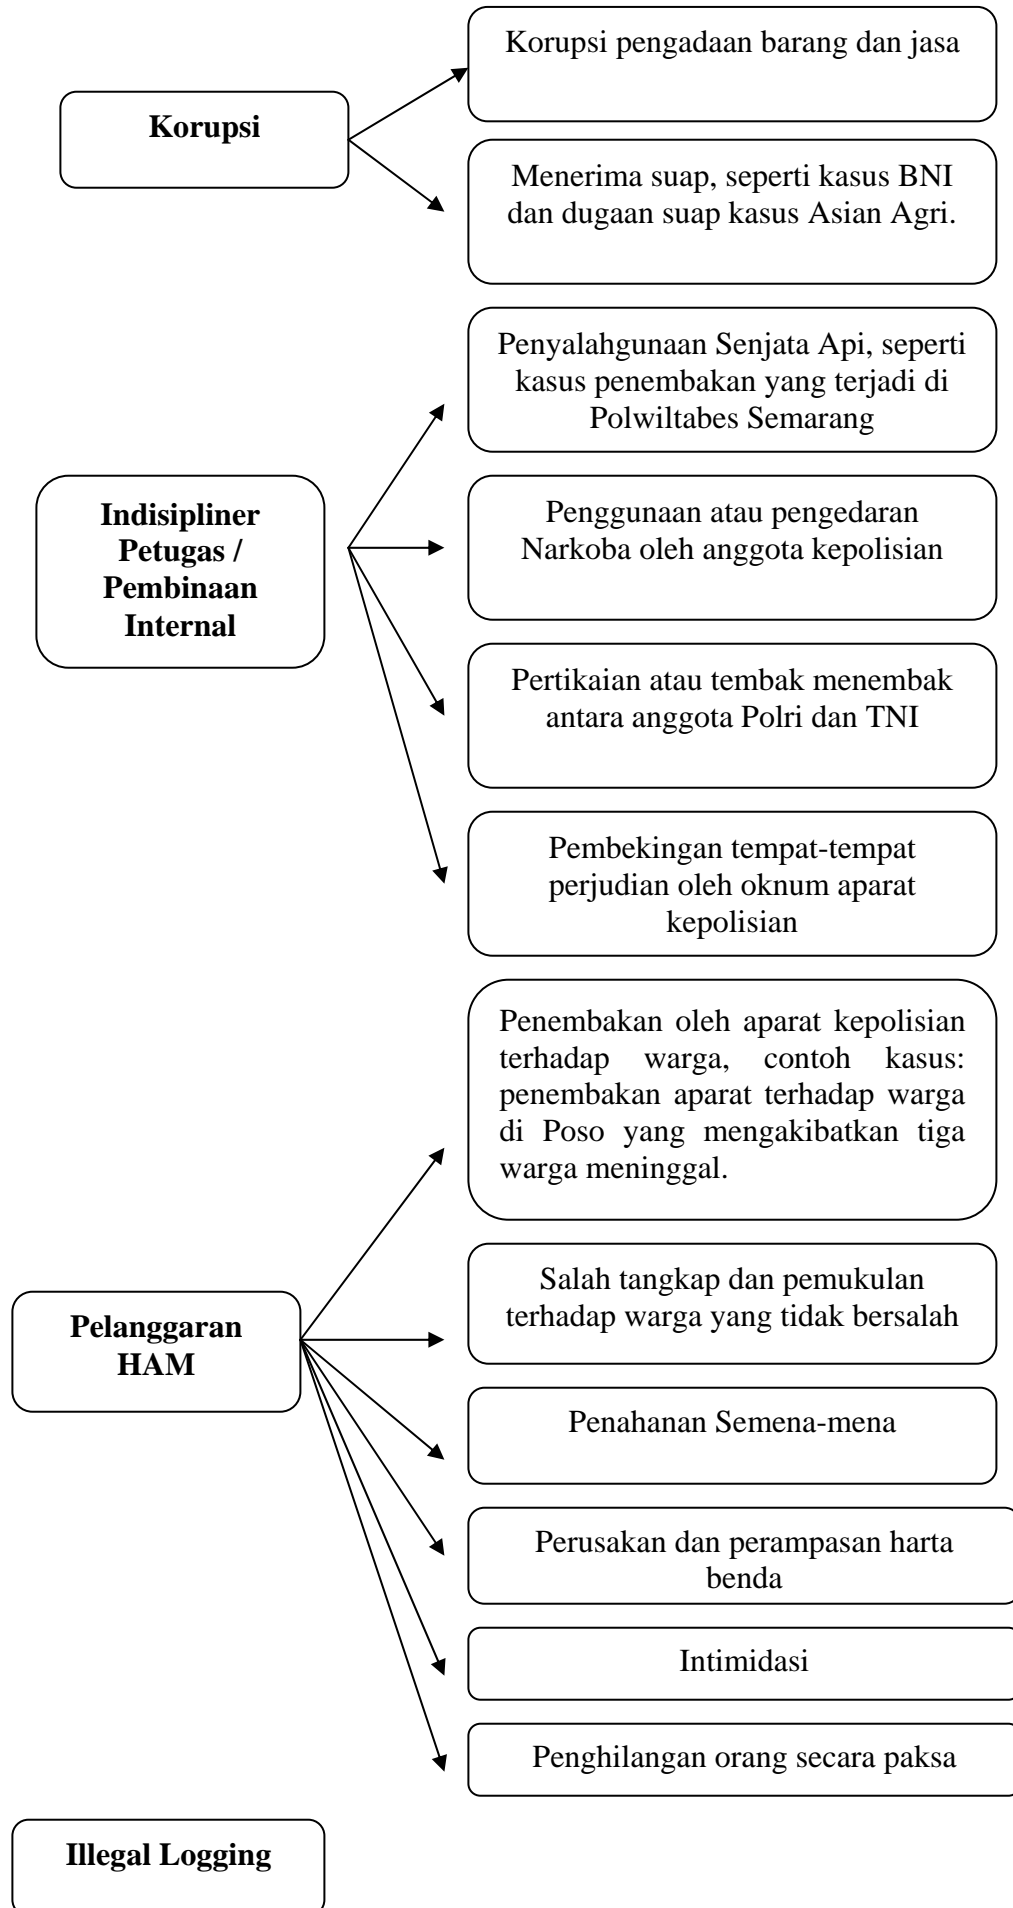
Korupsi

Korupsi pengadaan barang dan jasa

Menerima suap, seperti kasus BNI dan dugaan suap kasus Asian Agri.

Indisipliner Petugas / Pembinaan Internal

Penyalahgunaan Senjata Api, seperti kasus penembakan yang terjadi di Polwiltabes Semarang

Penggunaan atau pengedaran Narkoba oleh anggota kepolisian

Pertikaian atau tembak menembak antara anggota Polri dan TNI

Pembekingan tempat-tempat perjudian oleh oknum aparat kepolisian

Pelanggaran HAM

Penembakan oleh aparat kepolisian terhadap warga, contoh kasus: penembakan aparat terhadap warga di Poso yang mengakibatkan tiga warga meninggal.

Salah tangkap dan pemukulan terhadap warga yang tidak bersalah

Penahanan Semena-mena

Perusakan dan perampasan harta benda

Intimidasi

Penghilangan orang secara paksa

Illegal Logging